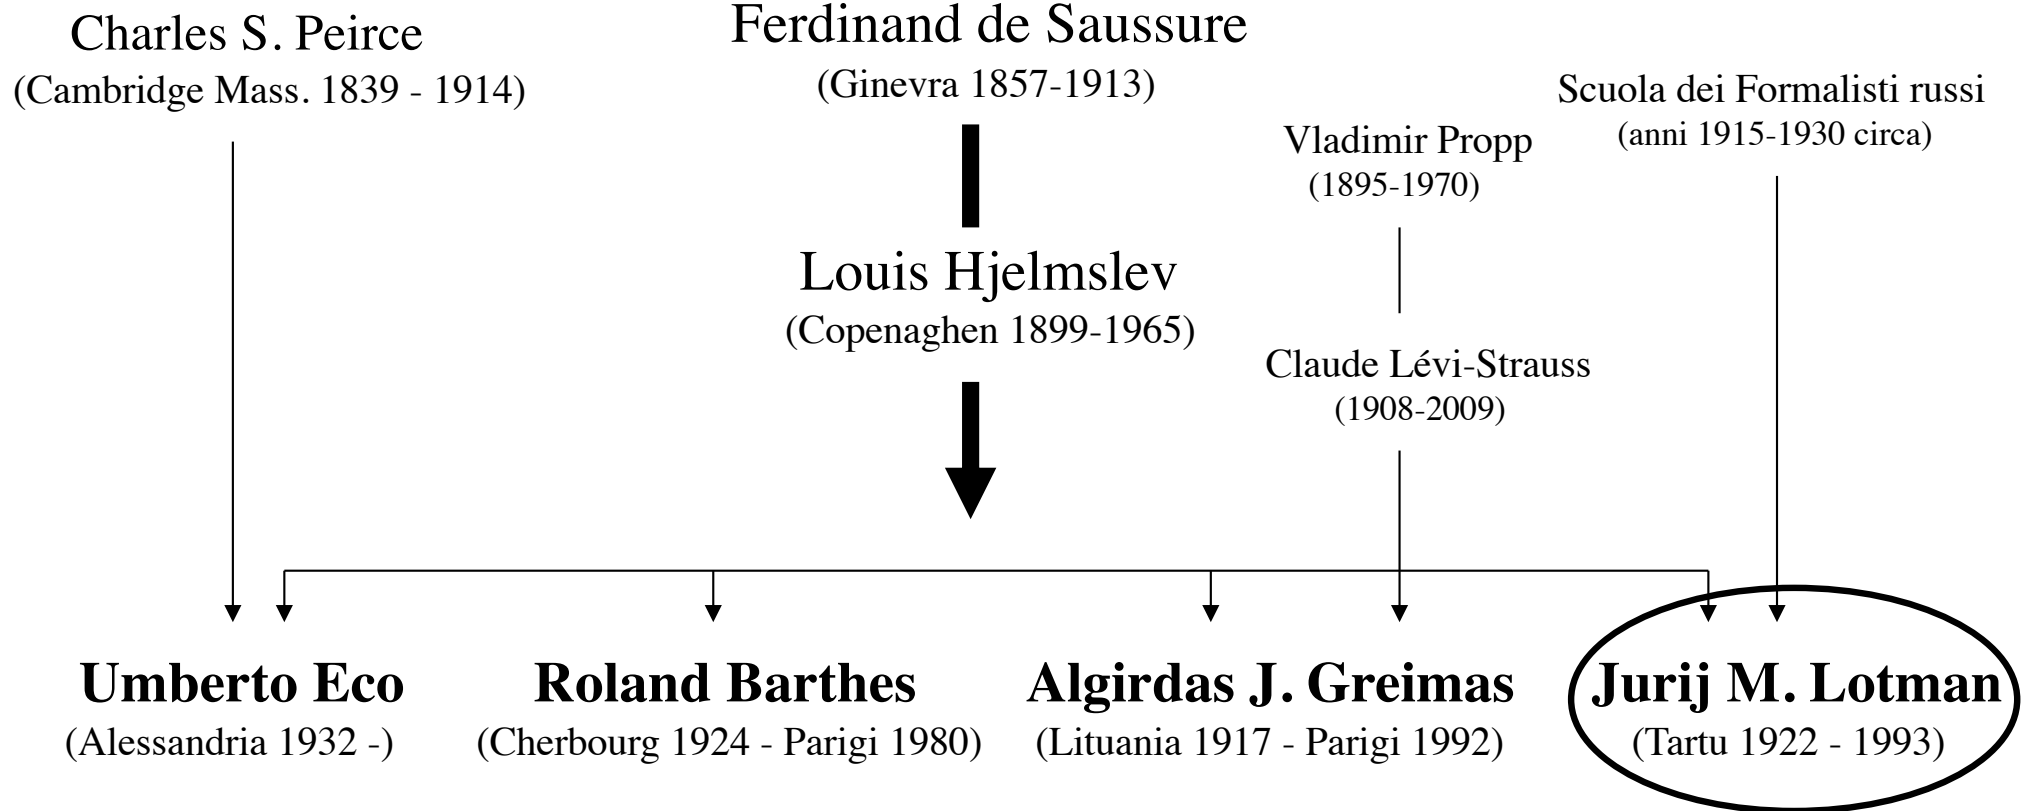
Charles S. Peirce
(Cambridge Mass. 1839 - 1914)

Ferdinand de Saussure
(Ginevra 1857-1913)

Louis Hjelmslev
(Copenaghen 1899-1965)

Vladimir Propp
(1895-1970)

Claude Lévi-Strauss
(1908-2009)

Scuola dei Formalisti russi
(anni 1915-1930 circa)

**Umberto Eco**
(Alessandria 1932 -)

**Roland Barthes**
(Cherbourg 1924 - Parigi 1980)

**Algirdas J. Greimas**
(Lituania 1917 - Parigi 1992)

**Jurij M. Lotman**
(Tartu 1922 - 1993)